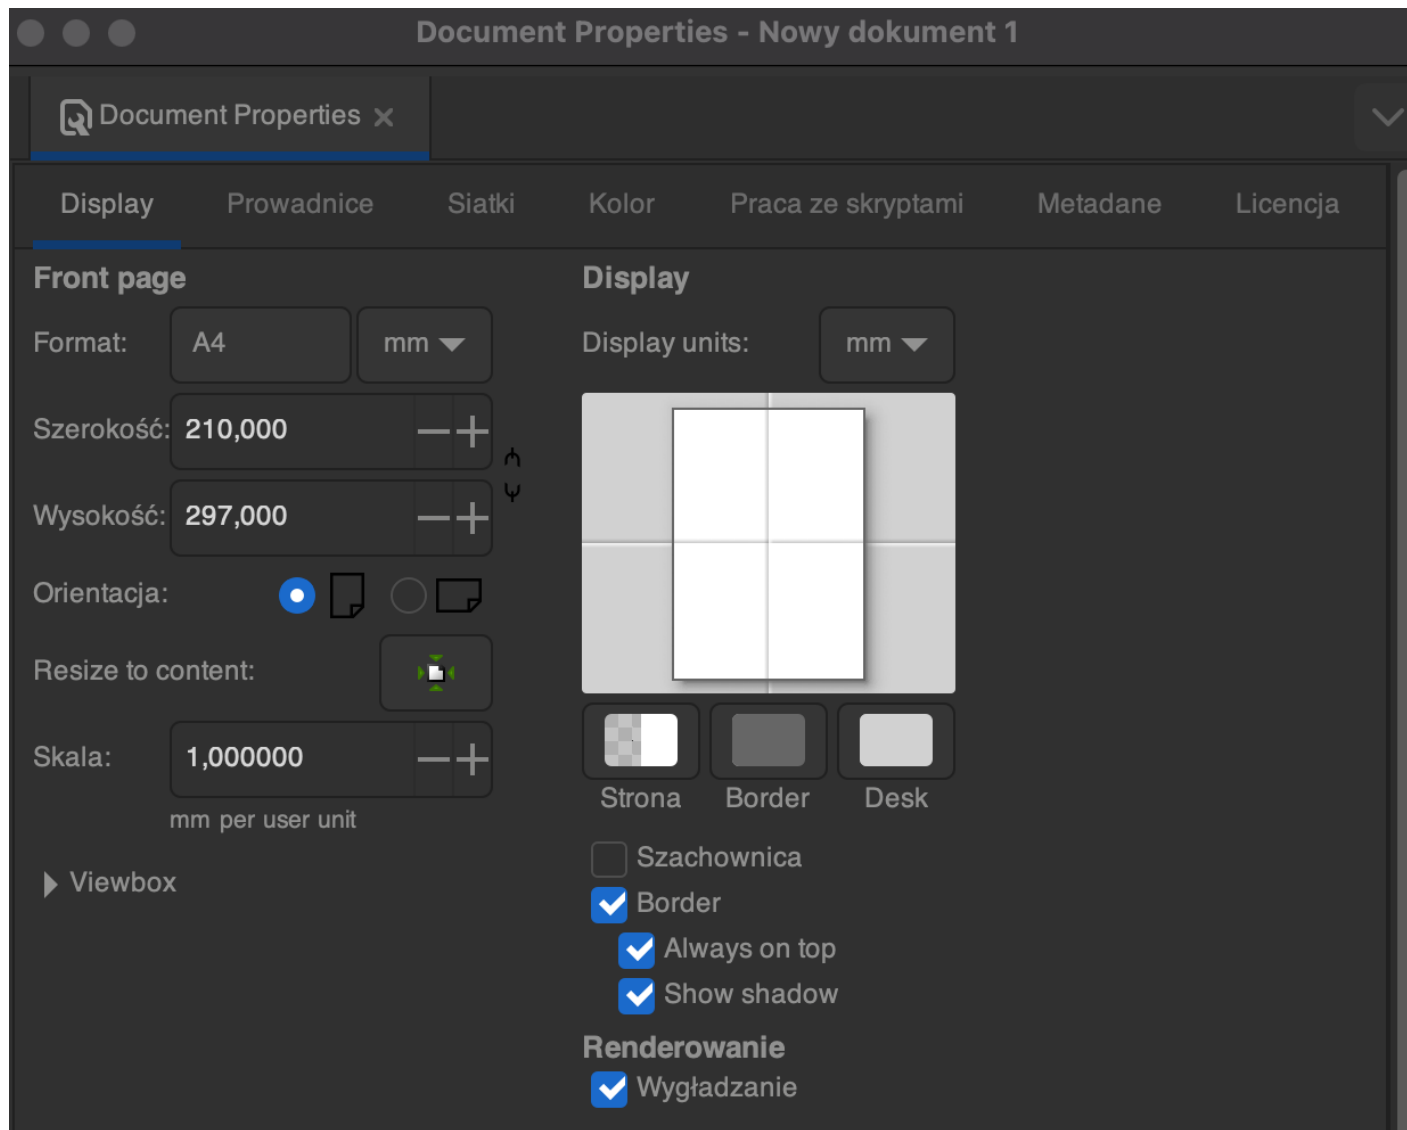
Document Properties - Nowy dokument 1

Document Properties ×

Display
Prowadnice
Siatki
Kolor
Praca ze skryptami
Metadane
Licencja

Front page

Format: A4 mm

Szerokość: 210,000

Wysokość: 297,000

Orientacja:

Resize to content:

Skala: 1,000000

mm per user unit

Viewbox

Display

Display units: mm

Strona
Border
Desk

Szachownica
Border
Always on top
Show shadow

Renderowanie

Wygładzanie